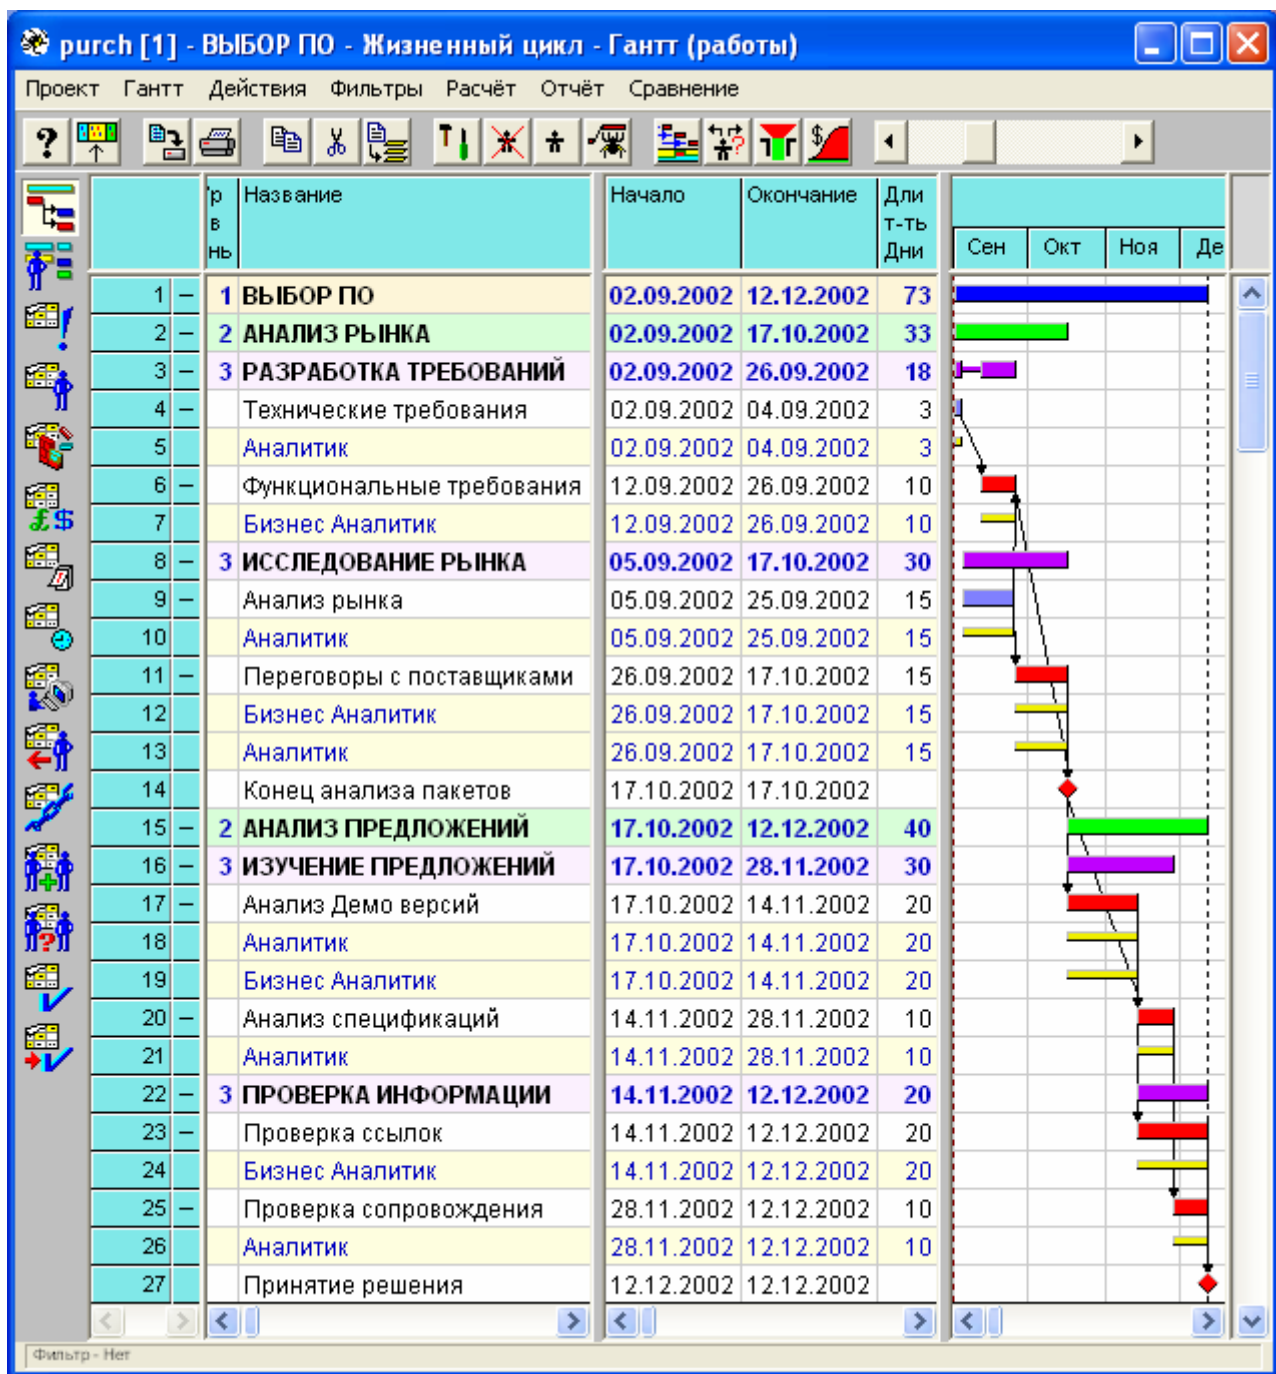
purch [1] - ВЫБОР ПО - Жизненный цикл - Гантт (работы)

Проект Гантт Действия Фильтры Расчёт Отчёт Сравнение

| | | Ур в нь | Название | Начало | Окончание | Дли т-ть Дни |
|---|---|---|---|---|---|---|
| 1 | – | 1 | ВЫБОР ПО | 02.09.2002 | 12.12.2002 | 73 |
| 2 | – | 2 | АНАЛИЗ РЫНКА | 02.09.2002 | 17.10.2002 | 33 |
| 3 | – | 3 | РАЗРАБОТКА ТРЕБОВАНИЙ | 02.09.2002 | 26.09.2002 | 18 |
| 4 | – | | Технические требования | 02.09.2002 | 04.09.2002 | 3 |
| 5 | | | Аналитик | 02.09.2002 | 04.09.2002 | 3 |
| 6 | – | | Функциональные требования | 12.09.2002 | 26.09.2002 | 10 |
| 7 | | | Бизнес Аналитик | 12.09.2002 | 26.09.2002 | 10 |
| 8 | – | 3 | ИССЛЕДОВАНИЕ РЫНКА | 05.09.2002 | 17.10.2002 | 30 |
| 9 | – | | Анализ рынка | 05.09.2002 | 25.09.2002 | 15 |
| 10 | | | Аналитик | 05.09.2002 | 25.09.2002 | 15 |
| 11 | – | | Переговоры с поставщиками | 26.09.2002 | 17.10.2002 | 15 |
| 12 | | | Бизнес Аналитик | 26.09.2002 | 17.10.2002 | 15 |
| 13 | | | Аналитик | 26.09.2002 | 17.10.2002 | 15 |
| 14 | | | Конец анализа пакетов | 17.10.2002 | 17.10.2002 | |
| 15 | – | 2 | АНАЛИЗ ПРЕДЛОЖЕНИЙ | 17.10.2002 | 12.12.2002 | 40 |
| 16 | – | 3 | ИЗУЧЕНИЕ ПРЕДЛОЖЕНИЙ | 17.10.2002 | 28.11.2002 | 30 |
| 17 | – | | Анализ Демо версий | 17.10.2002 | 14.11.2002 | 20 |
| 18 | | | Аналитик | 17.10.2002 | 14.11.2002 | 20 |
| 19 | | | Бизнес Аналитик | 17.10.2002 | 14.11.2002 | 20 |
| 20 | – | | Анализ спецификаций | 14.11.2002 | 28.11.2002 | 10 |
| 21 | | | Аналитик | 14.11.2002 | 28.11.2002 | 10 |
| 22 | – | 3 | ПРОВЕРКА ИНФОРМАЦИИ | 14.11.2002 | 12.12.2002 | 20 |
| 23 | – | | Проверка ссылок | 14.11.2002 | 12.12.2002 | 20 |
| 24 | | | Бизнес Аналитик | 14.11.2002 | 12.12.2002 | 20 |
| 25 | – | | Проверка сопровождения | 28.11.2002 | 12.12.2002 | 10 |
| 26 | | | Аналитик | 28.11.2002 | 12.12.2002 | 10 |
| 27 | | | Принятие решения | 12.12.2002 | 12.12.2002 | |

Сен Окт Ноя Де

Фильтр - Нет